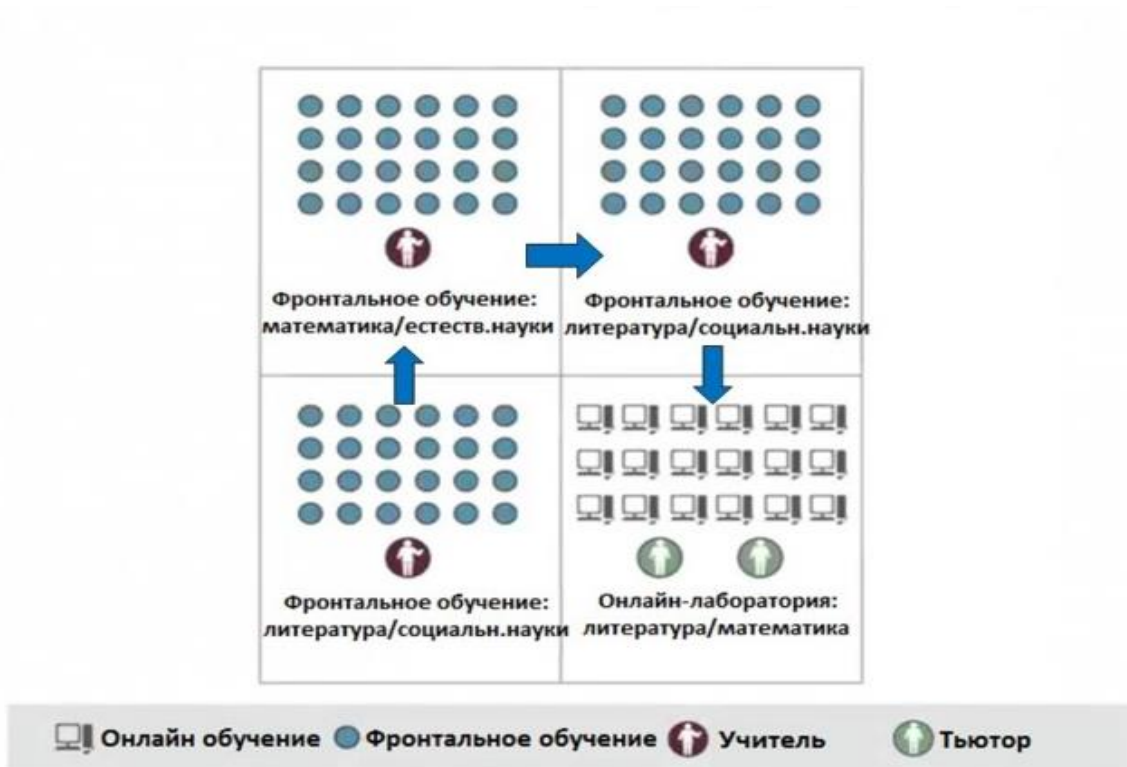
Фронтальное обучение: математика/естеств.науки

Фронтальное обучение: литература/социальн.науки

Фронтальное обучение: литература/социальн.науки

Онлайн-лаборатория: литература/математика

Онлайн обучение Фронтальное обучение Учитель Тьютор